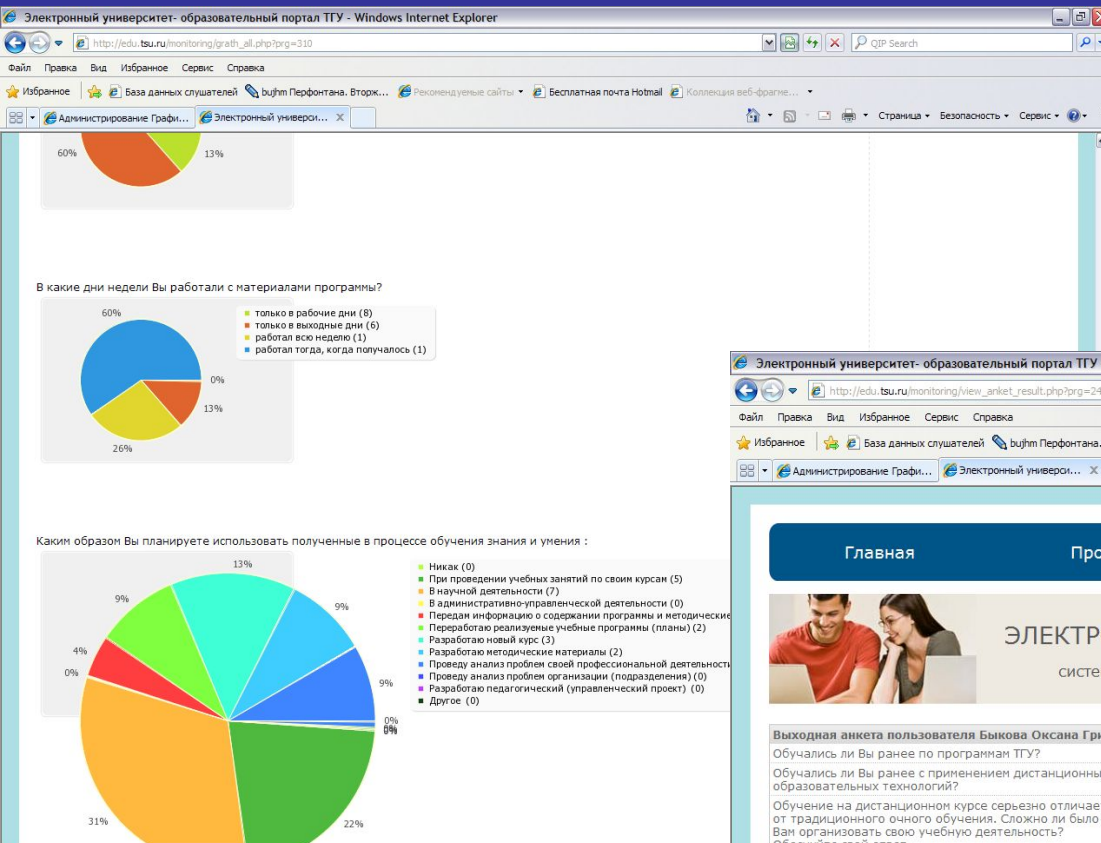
Электронный университет- образовательный портал ТГУ - Windows Internet Explorer

http://edu.tsu.ru/monitoring/grath_all.php?prg=310

QIP Search

Файл Правка Вид Избранное Сервис Справка

Избранное | База данных слушателей | bujhm Перфонтана. Вторж... | Рекомендуемые сайты | Бесплатная почта Hotmail | Коллекция веб-фрагме...

Администрирование Графи... | Электронный универси...

Страница • Безопасность • Сервис •

60%
13%

В какие дни недели Вы работали с материалами программы?

60%
0%
13%
26%

только в рабочие дни (8)
только в выходные дни (6)
работал всю неделю (1)
работал тогда, когда получалось (1)

Каким образом Вы планируете использовать полученные в процессе обучения знания и умения :

13%
9%
9%
4%
0%
9%
0%
0%
31%
22%

Никак (0)
При проведении учебных занятий по своим курсам (5)
В научной деятельности (7)
В административно-управленческой деятельности (0)
Передам информацию о содержании программы и методические
Переработаю реализуемые учебные программы (планы) (2)
Разработаю новый курс (3)
Разработаю методические материалы (2)
Проведу анализ проблем своей профессиональной деятельности
Проведу анализ проблем организации (подразделения) (0)
Разработаю педагогический (управленческий проект) (0)
Другое (0)

Электронный университет- образовательный портал ТГУ

http://edu.tsu.ru/monitoring/view_anket_result.php?prg=24

Файл Правка Вид Избранное Сервис Справка

Избранное | База данных слушателей | bujhm Перфонтана.

Администрирование Графи... | Электронный универси...

Главная

Про

ЭЛЕКТР

систе

Выходная анкета пользователя Быкова Оксана Гри

Обучались ли Вы ранее по программам ТГУ?

Обучались ли Вы ранее с применением дистанционны образовательных технологий?

Обучение на дистанционном курсе серьезно отличае от традиционного очного обучения. Сложно ли было Вам организовать свою учебную деятельность?